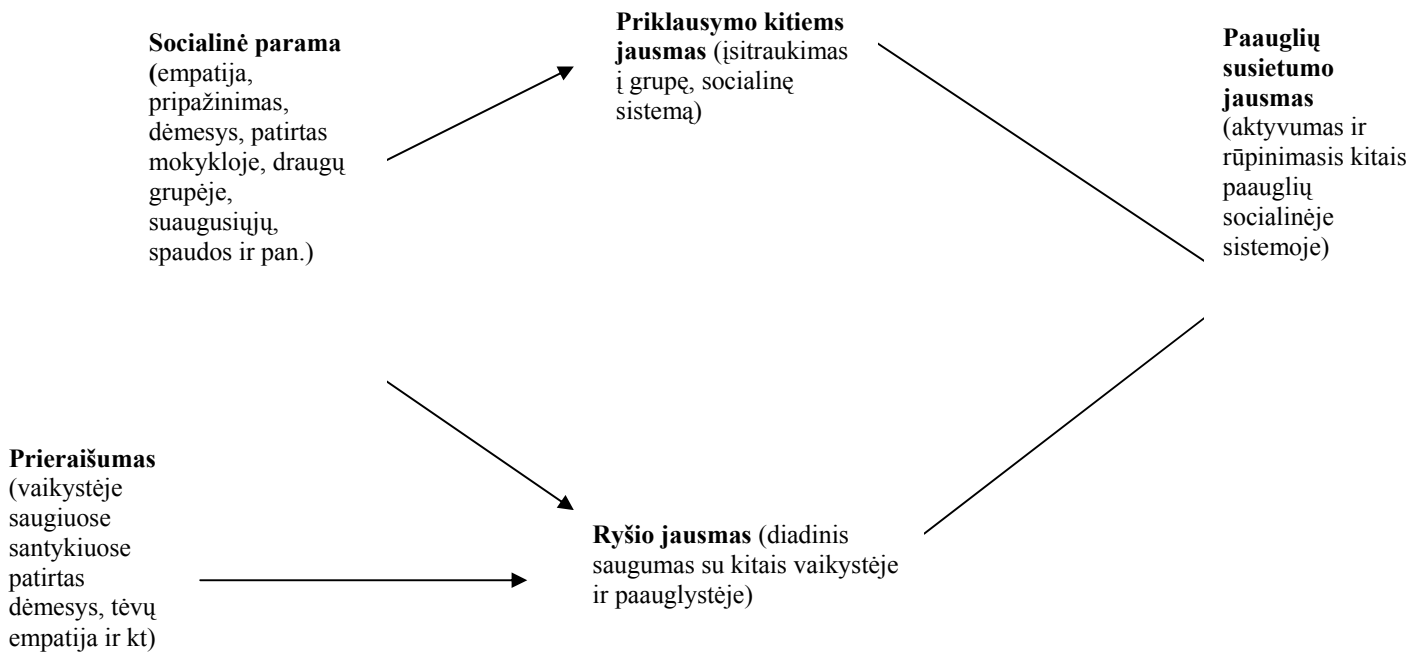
**Socialinė parama** (empatija, pripažinimas, dėmesys, patirtas mokykloje, draugų grupėje, suaugusiųjų, spaudos ir pan.)

**Priklausymo kitiems jausmas** (įsitraukimas į grupę, socialinę sistemą)

**Paauglių susietumo jausmas** (aktyvumas ir rūpinimasis kitais paauglių socialinėje sistemoje)

**Prieraišumas** (vaikystėje saugiuose santykiuose patirtas dėmesys, tėvų empatija ir kt)

**Ryšio jausmas** (diadinis saugumas su kitais vaikystėje ir paauglystėje)